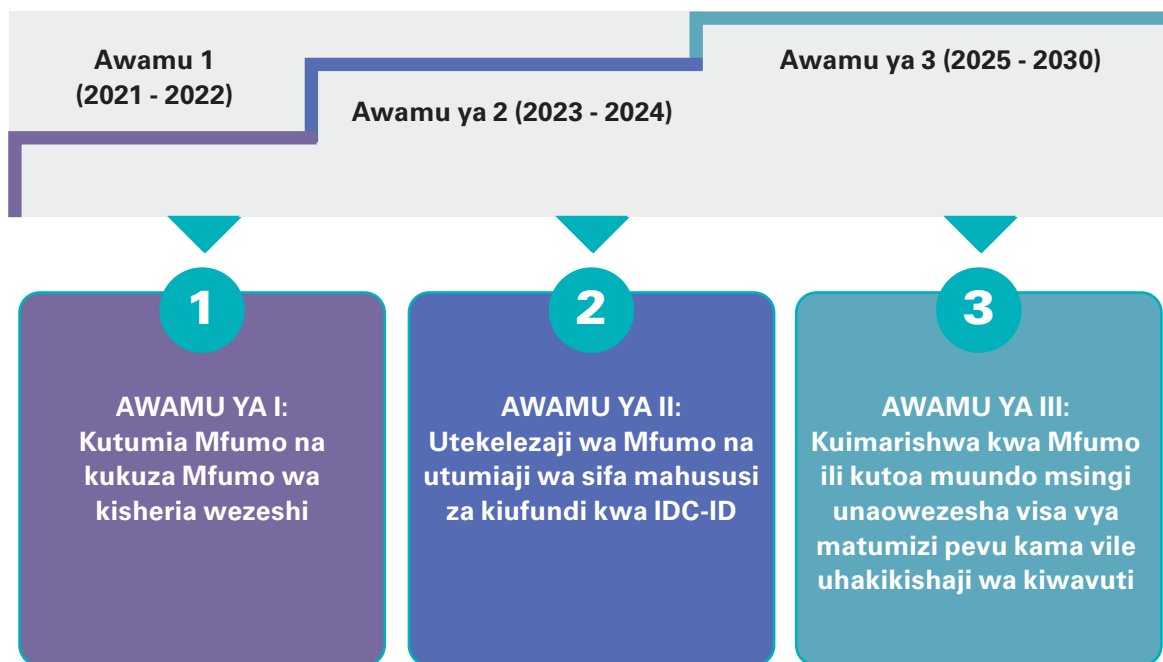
Awamu 1
(2021 - 2022)

Awamu ya 2 (2023 - 2024)

Awamu ya 3 (2025 - 2030)

1

AWAMU YA I:
Kutumia Mfumo na kukuza Mfumo wa kisheria wezeshi

2

AWAMU YA II:
Utekelezaji wa Mfumo na utumiaji wa sifa mahususi za kiufundi kwa IDC-ID

3

AWAMU YA III:
Kuimarishwa kwa Mfumo ili kutoa muundo msingi unaowezesha visa vya matumizi pevu kama vile uhakikishaji wa kiwavuti